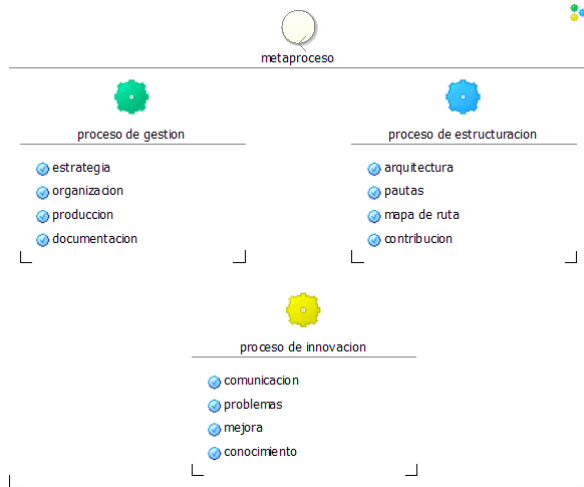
metaproceso

proceso de gestion

estrategia
organizacion
produccion
documentacion

proceso de estructuracion

arquitectura
pautas
mapa de ruta
contribucion

proceso de innovacion

comunicacion
problemas
mejora
conocimiento